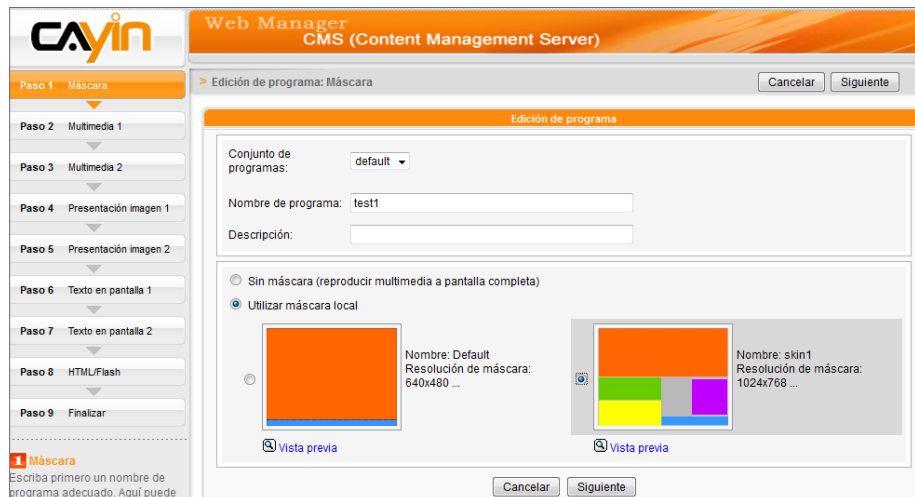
CAYIN

Web Manager
CMS (Content Management Server)

Paso 1 Máscara
Paso 2 Multimedia 1
Paso 3 Multimedia 2
Paso 4 Presentación imagen 1
Paso 5 Presentación imagen 2
Paso 6 Texto en pantalla 1
Paso 7 Texto en pantalla 2
Paso 8 HTML/Flash
Paso 9 Finalizar

1 Máscara
Escriba primero un nombre de programa adecuado. Aquí puede

> Edición de programa: Máscara

Cancelar Siguiente

Edición de programa

Conjunto de programas: default

Nombre de programa: test1

Descripción:

Sin máscara (reproducir multimedia a pantalla completa)

Utilizar máscara local

Nombre: Default
Resolución de máscara: 640x480 ...

Vista previa

Nombre: skin1
Resolución de máscara: 1024x768 ...

Vista previa

Cancelar Siguiente